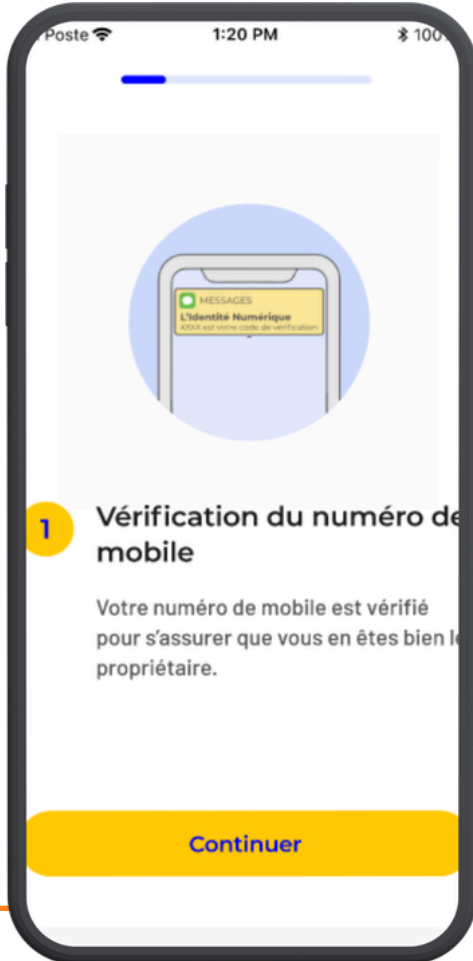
Poste 1:20 PM 100

MESSAGES
L'Identité Numérique
XXXX est votre code de vérification

1

Vérification du numéro de mobile

Votre numéro de mobile est vérifié pour s'assurer que vous en êtes bien le propriétaire.

Continuer